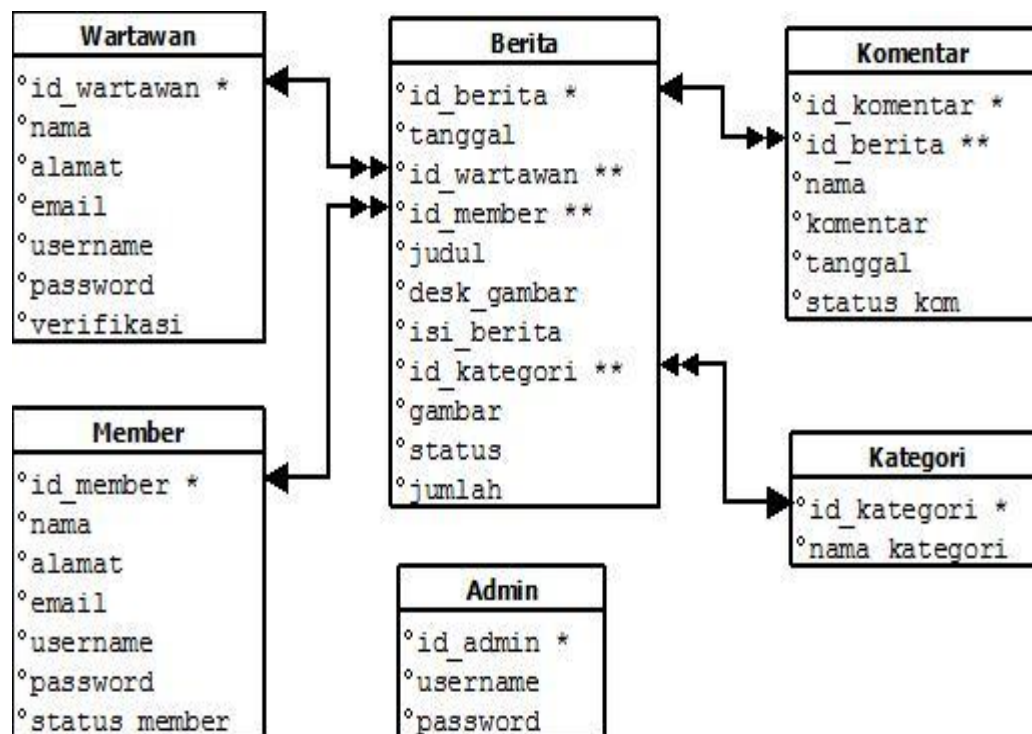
Wartawan
°id_wartawan *
°nama
°alamat
°email
°username
°password
°verifikasi

Berita
°id_berita *
°tanggal
°id_wartawan **
°id_member **
°judul
°desk_gambar
°isi_berita
°id_kategori **
°gambar
°status
°jumlah

Komentar
°id_komentar *
°id_berita **
°nama
°komentar
°tanggal
°status_kom

Member
°id_member *
°nama
°alamat
°email
°username
°password
°status_member

Kategori
°id_kategori *
°nama_kategori

Admin
°id_admin *
°username
°password